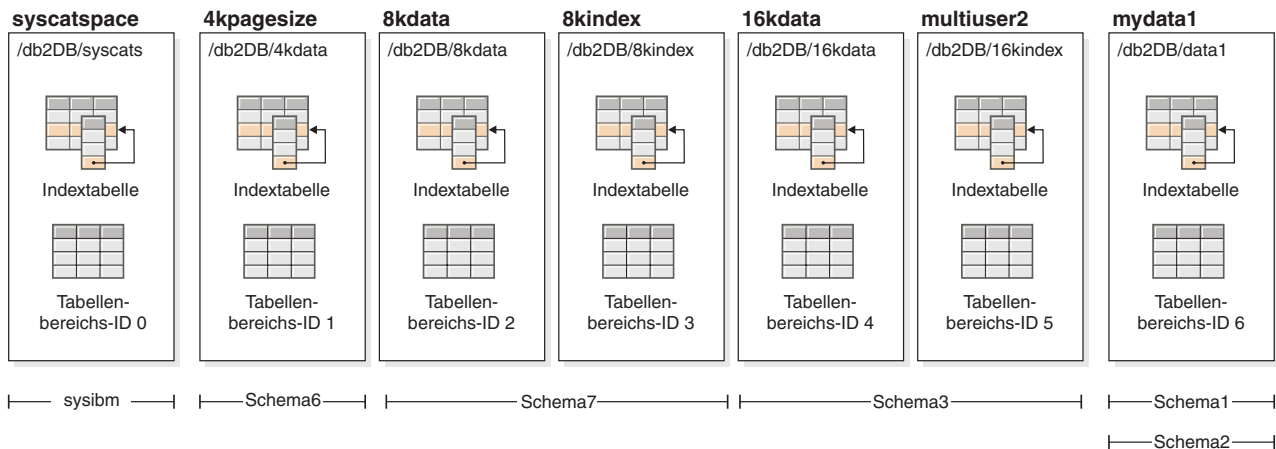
syscatspace
/db2DB/syscats
Indextabelle
Tabellenbereichs-ID 0

4kpagesize
/db2DB/4kdata
Indextabelle
Tabellenbereichs-ID 1

8kdata
/db2DB/8kdata
Indextabelle
Tabellenbereichs-ID 2

8kindex
/db2DB/8kindex
Indextabelle
Tabellenbereichs-ID 3

16kdata
/db2DB/16kdata
Indextabelle
Tabellenbereichs-ID 4

multiuser2
/db2DB/16kindex
Indextabelle
Tabellenbereichs-ID 5

mydata1
/db2DB/data1
Indextabelle
Tabellenbereichs-ID 6

sysibm
Schema6
Schema7
Schema3
Schema1
Schema2